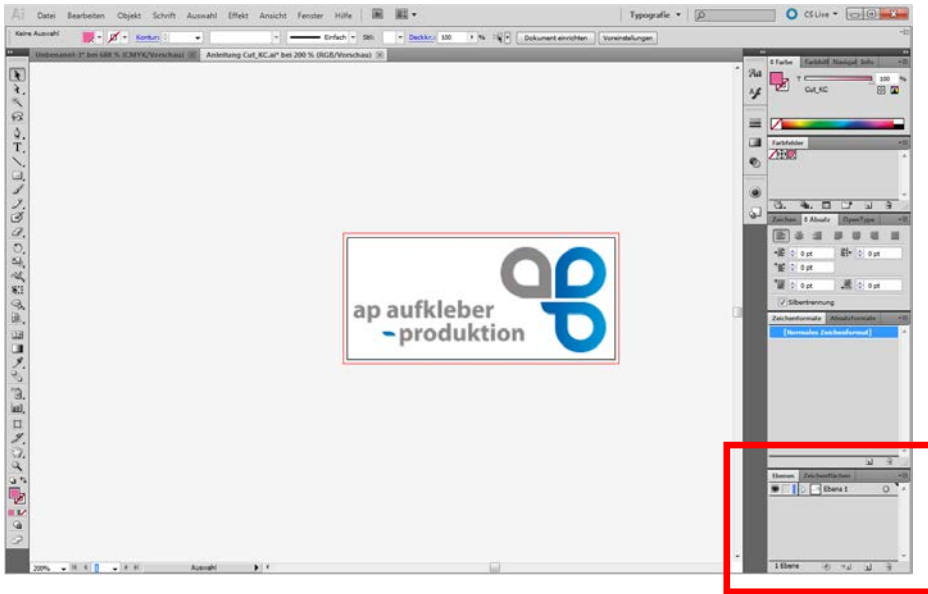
Ai Datei Bearbeiten Objekt Schrift Auswahl Effekt Ansicht Fenster Hilfe

Typografie CS Live

Keine Auswahl Kontur: Einfach Stil: Deckkr.: 100 % Dokument einrichten Voreinstellungen

Unbenannt-1* bei 600 % (CMYK/Vorschau) Anleitung Cut_KC.ai* bei 200 % (RGB/Vorschau)

ap aufkleber
produktion

Farbe Farbhilf Navigat Info
100 %
Cut_KC

Farbfelder

Zeichen Absatz OpenType
0 pt
0 pt
0 pt
0 pt
0 pt
0 pt
Silbentrennung

Zeichenformate Absatzformate
[Normales Zeichenformat]

Ebenen Zeichenflächen
Ebene 1

1 Ebene

200% Auswahl